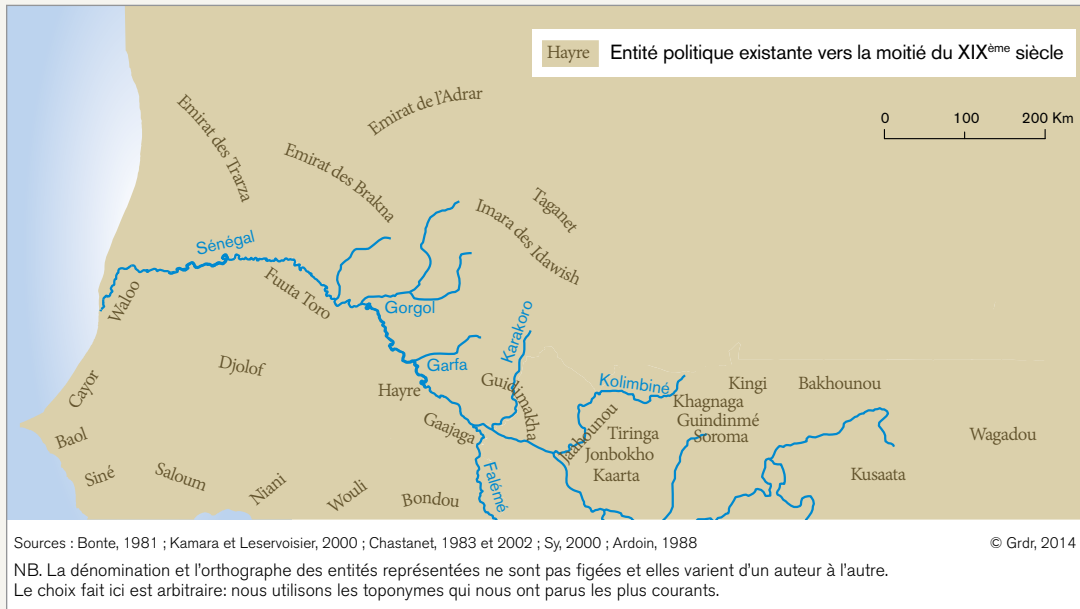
Hayre Entité politique existante vers la moitié du XIX$^{ème}$ siècle

0 100 200 Km

Emirat de l'Adrar
Emirat des Trarza
Emirat des Brakna
Taganet
Imara des Idawish
Sénégal
Waloo
Fuuta Toro
Gorgol
Karakoro
Djolof
Garfa
Cayor
Hayre
Guidimakha
Kolimbiné
Kingi
Bakhounou
Khagnaga
Guindinmé
Jaahounou
Tiringa
Soroma
Gaajaga
Baol
Jonbokho
Wagadou
Siné
Saloum
Falémé
Kaarta
Kusaata
Niani
Wouli
Bondou

Sources : Bonte, 1981 ; Kamara et Leservoisier, 2000 ; Chastanet, 1983 et 2002 ; Sy, 2000 ; Ardoin, 1988

© Grdr, 2014

NB. La dénomination et l'orthographe des entités représentées ne sont pas figées et elles varient d'un auteur à l'autre. Le choix fait ici est arbitraire: nous utilisons les toponymes qui nous ont parus les plus courants.